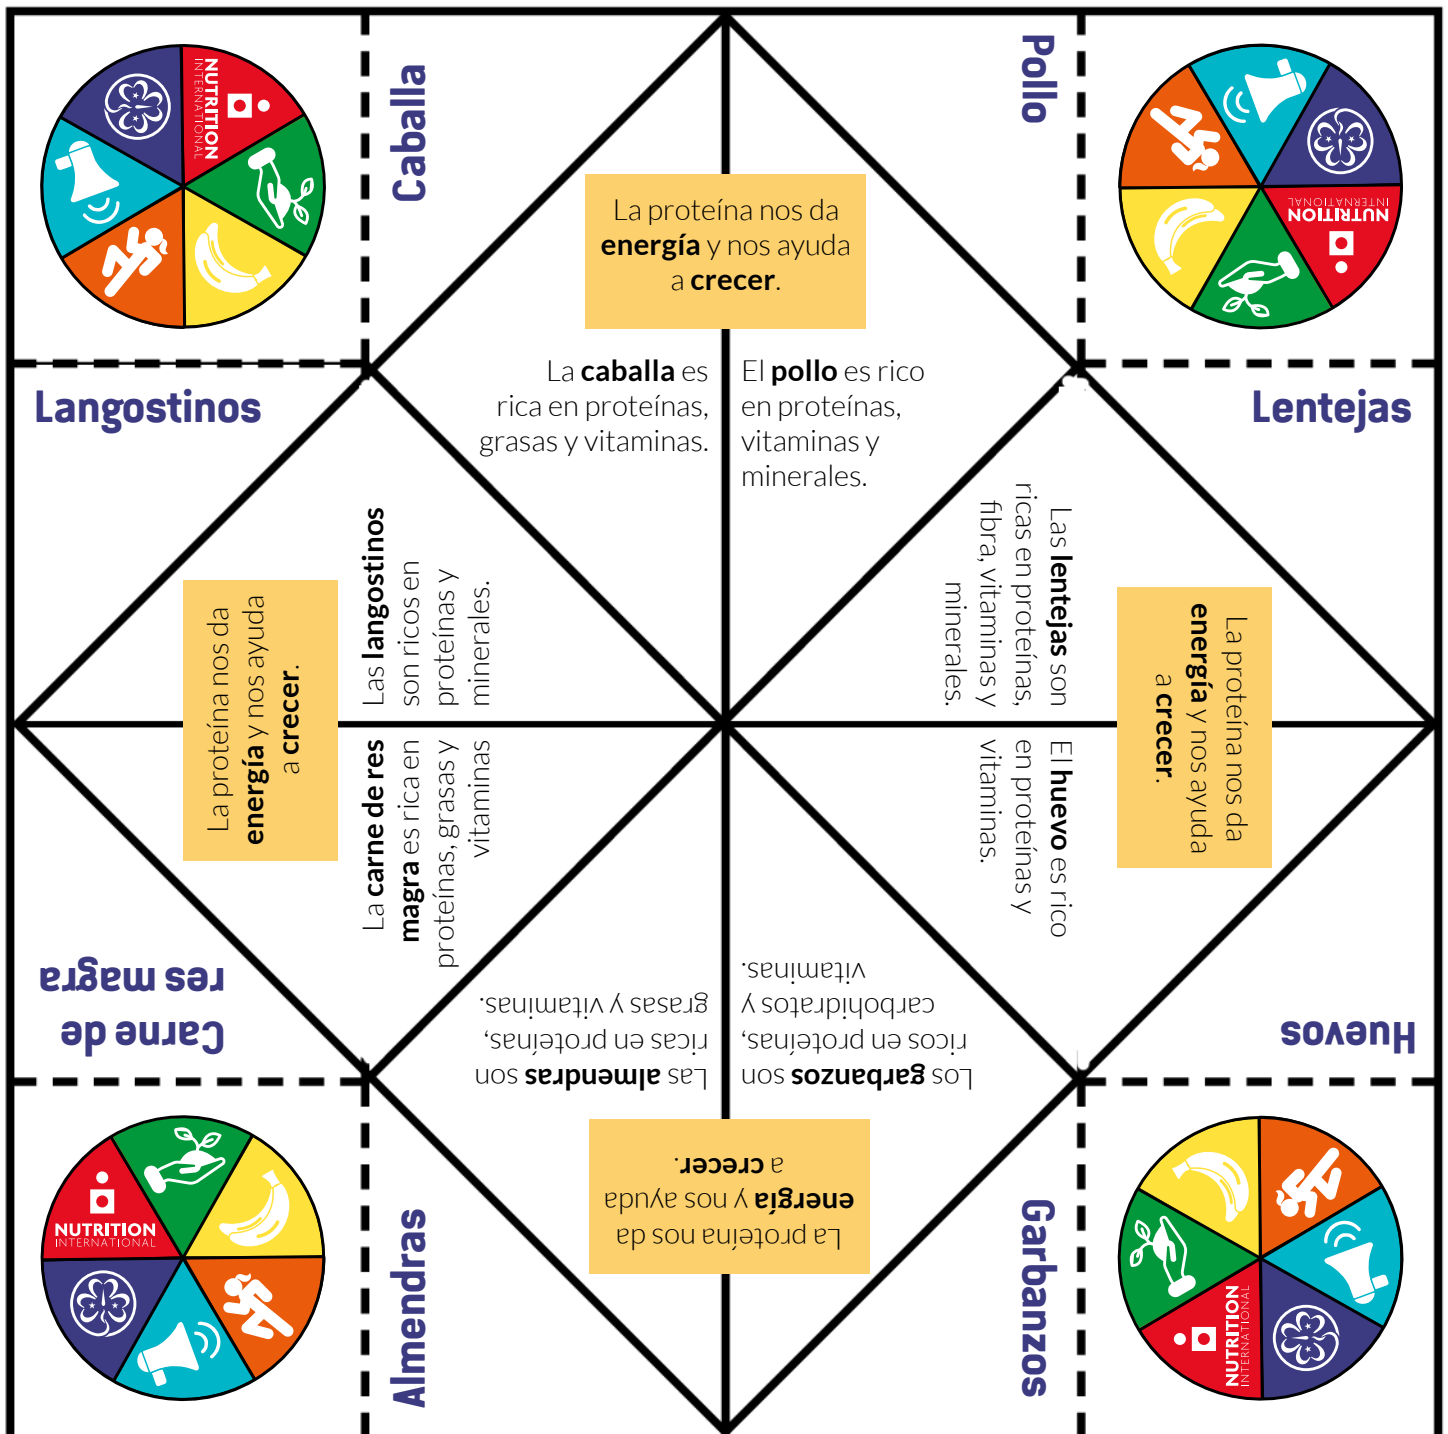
NUTRITION INTERNATIONAL

Caballa

La proteína nos da **energía** y nos ayuda a **crecer**.

Pollo

NUTRITION INTERNATIONAL

Langostinos

La **caballa** es rica en proteínas, grasas y vitaminas.

El **pollo** es rico en proteínas, vitaminas y minerales.

Lentejas

Las **langostinos** son ricos en proteínas y minerales.

Las **lentejas** son ricas en proteínas, fibra, vitaminas y minerales.

La proteína nos da **energía** y nos ayuda a **crecer**.

La proteína nos da **energía** y nos ayuda a **crecer**.

La **carne de res magra** es rica en proteínas, grasas y vitaminas

El **huevo** es rico en proteínas y vitaminas.

Carne de res magra

Las **almendras** son ricas en proteínas, grasas y vitaminas.

Los **garbanzos** son ricos en proteínas, carbohidratos y vitaminas.

Huevos

La proteína nos da **energía** y nos ayuda a **crecer**.

NUTRITION INTERNATIONAL

Almendras

Garbanzos

NUTRITION INTERNATIONAL